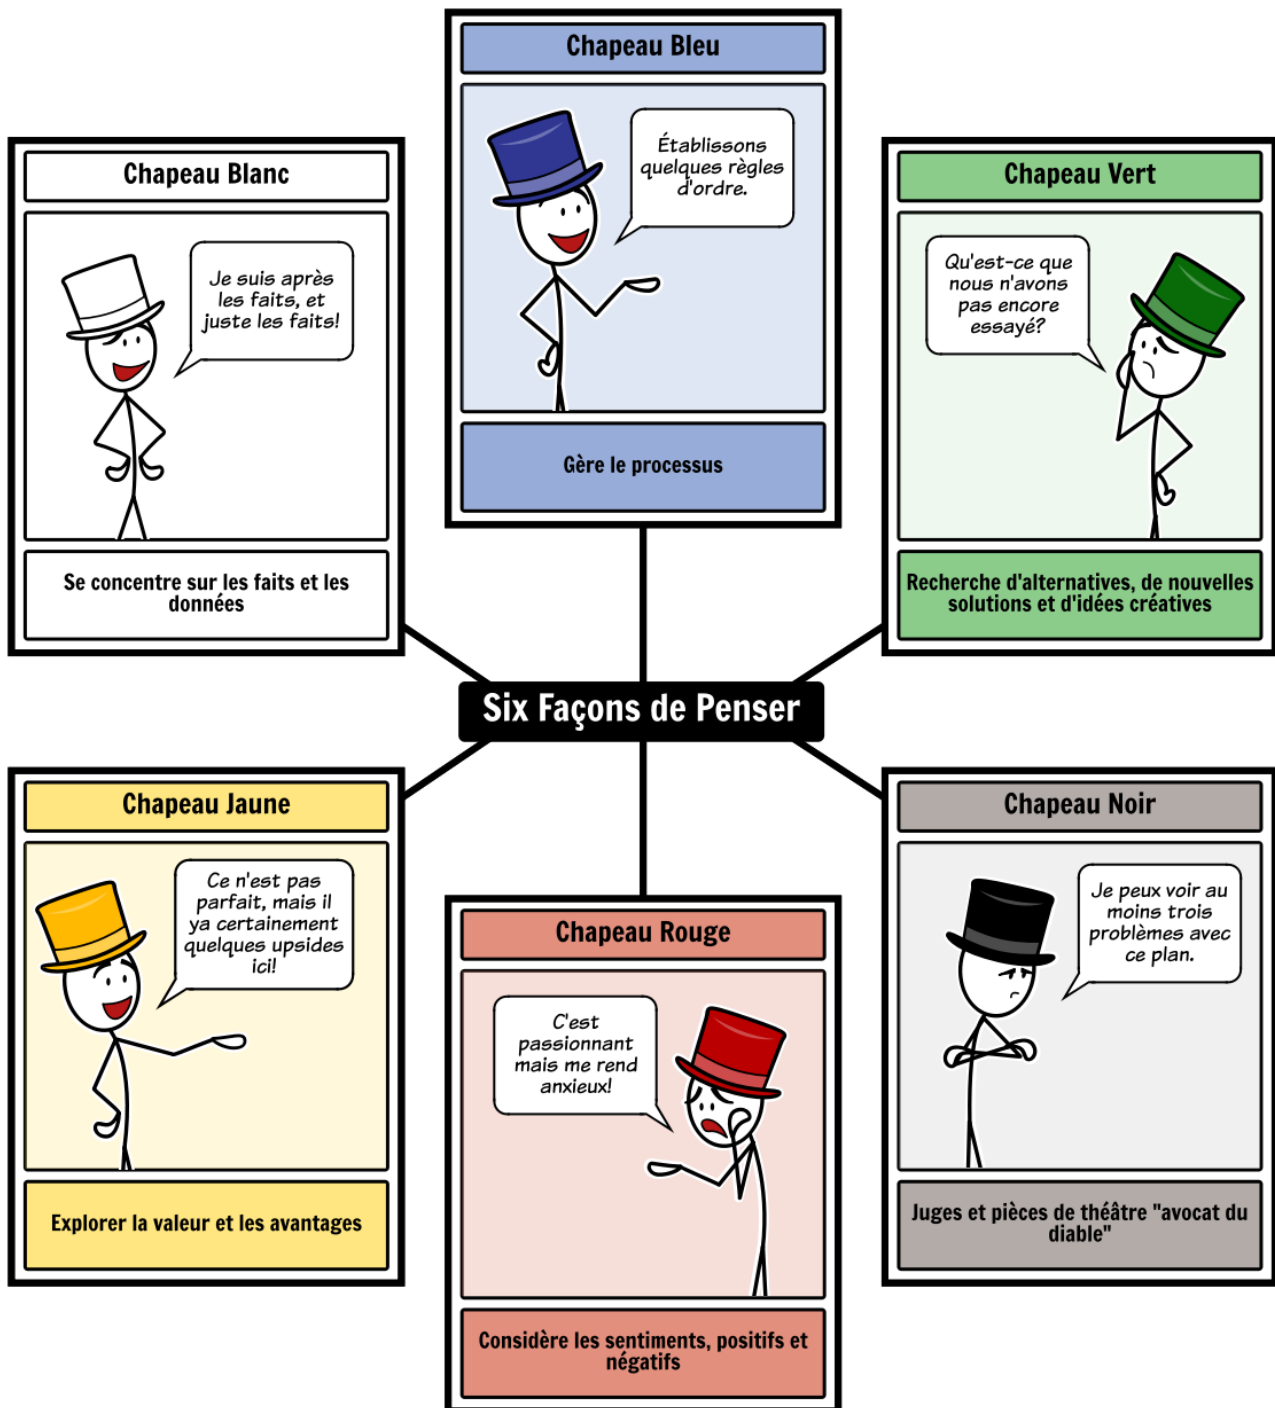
Chapeau Bleu

Établissons quelques règles d'ordre.

Gère le processus

Chapeau Blanc

Je suis après les faits, et juste les faits!

Se concentre sur les faits et les données

Chapeau Vert

Qu'est-ce que nous n'avons pas encore essayé?

Recherche d'alternatives, de nouvelles solutions et d'idées créatives

Six Façons de Penser

Chapeau Jaune

Ce n'est pas parfait, mais il ya certainement quelques upsides ici!

Explorer la valeur et les avantages

Chapeau Rouge

C'est passionnant mais me rend anxieux!

Considère les sentiments, positifs et négatifs

Chapeau Noir

Je peux voir au moins trois problèmes avec ce plan.

Juges et pièces de théâtre "avocat du diable"